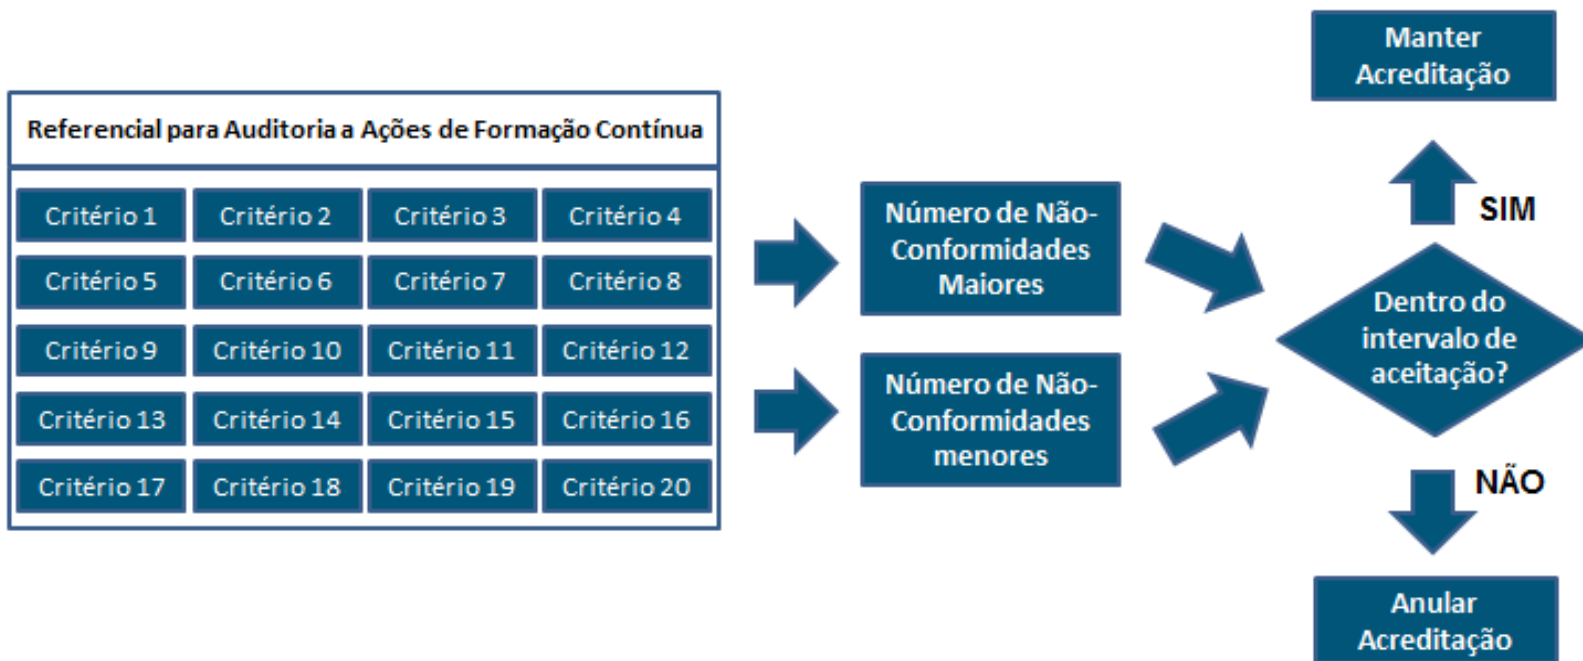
Referencial para Auditoria a Ações de Formação Contínua

| Critério 1 | Critério 2 | Critério 3 | Critério 4 |
|---|---|---|---|
| Critério 5 | Critério 6 | Critério 7 | Critério 8 |
| Critério 9 | Critério 10 | Critério 11 | Critério 12 |
| Critério 13 | Critério 14 | Critério 15 | Critério 16 |
| Critério 17 | Critério 18 | Critério 19 | Critério 20 |

Número de Não-Conformidades Maiores

Número de Não-Conformidades menores

Dentro do intervalo de aceitação?

SIM

Manter Acreditação

NÃO

Anular Acreditação